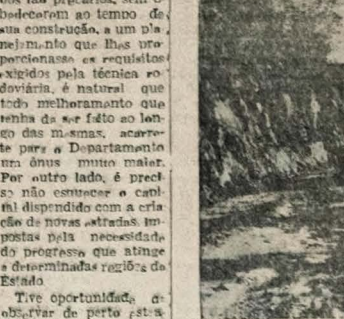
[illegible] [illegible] precárias, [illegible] bedeceram ao tempo de sua construção, a um planejamento que lhes proporcionasse os requisitos exigidos pela técnica rodoviária, é natural que todo melhoramento que tenha de ser feito ao longo das mesmas, acarrete para o Departamento um ônus muito maior. Por outro lado, é preciso não esquecer o capital dispendido com a criação de novas estradas, impostas pela necessidade do progresso que atinge a determinadas regiões do Estado.

Tive oportunidade de observar de perto esta